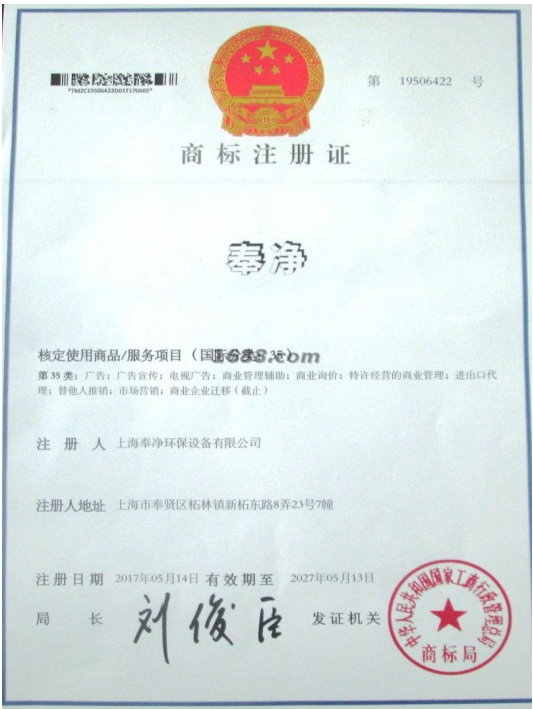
*TMZC19506422D01T17060*

第 19506422 号

商标注册证

奉净

核定使用商品/服务项目（国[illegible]类）

第 35 类：广告；广告宣传；电视广告；商业管理辅助；商业询价；特许经营的商业管理；进出口代理；替他人推销；市场营销；商业企业迁移（截止）

注 册 人 上海奉净环保设备有限公司

注册人地址 上海市奉贤区柘林镇新柘东路8弄23号7幢

注册日期 2017年05月14日 有效期至 2027年05月13日

局 长 刘俊臣 发证机关

中华人民共和国国家工商行政管理总局
商标局